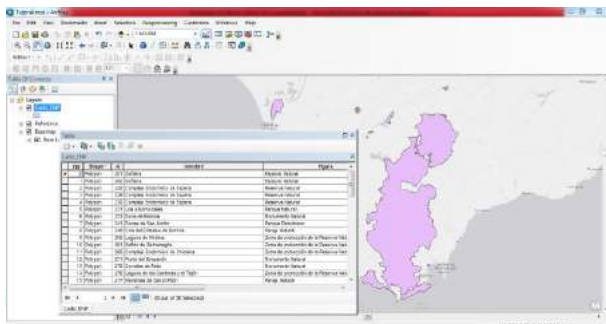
Tutorial.mxd - ArcMap

File Edit View Bookmarks Insert Selection Geoprocessing Customize Windows Help

Table Of Contents

Layers

Referencia

Basemap

Table

| FID | Shape * | Id | Nombre | Figura |
|---|---|---|---|---|
| 0 | Polygon | 201 | Doñana | Espacio Natural |
| 1 | Polygon | 202 | Doñana | Espacio Natural |
| 2 | Polygon | 230 | Complejo Endorreico de Espera | Reserva Natural |
| 3 | Polygon | 230 | Complejo Endorreico de Espera | Reserva Natural |
| 4 | Polygon | 230 | Complejo Endorreico de Espera | Reserva Natural |
| 5 | Polygon | 230 | Complejo Endorreico de Espera | Reserva Natural |
| 6 | Polygon | 214 | Los Alcornocales | Parque Natural |
| 7 | Polygon | 215 | Duna de Bolonia | Monumento Natural |
| 8 | Polygon | 214 | Pinar de San Anton | Parque Periurbano |
| 9 | Polygon | 249 | Isla del Trocadero | Paraje Natural |
| 10 | Polygon | 250 | Laguna de Medina | Zona de protección de la Reserva Nat |
| 11 | Polygon | 251 | Salinas de Santa Ana | Zona de protección de la Reserva Nat |
| 12 | Polygon | 252 | Complejo Endorreico de Chiclana | Zona de protección de la Reserva Nat |
| 13 | Polygon | 271 | Punta del Boquerón | Monumento Natural |
| 14 | Polygon | 270 | Corrales de Rota | Monumento Natural |
| 15 | Polygon | 276 | Laguna de las Canteras y El Tejón | Zona de protección de la Reserva Nat |
| 16 | Polygon | 217 | Marismas de Sancti Petri | Paraje Natural |

(0 out of 37 Selected)